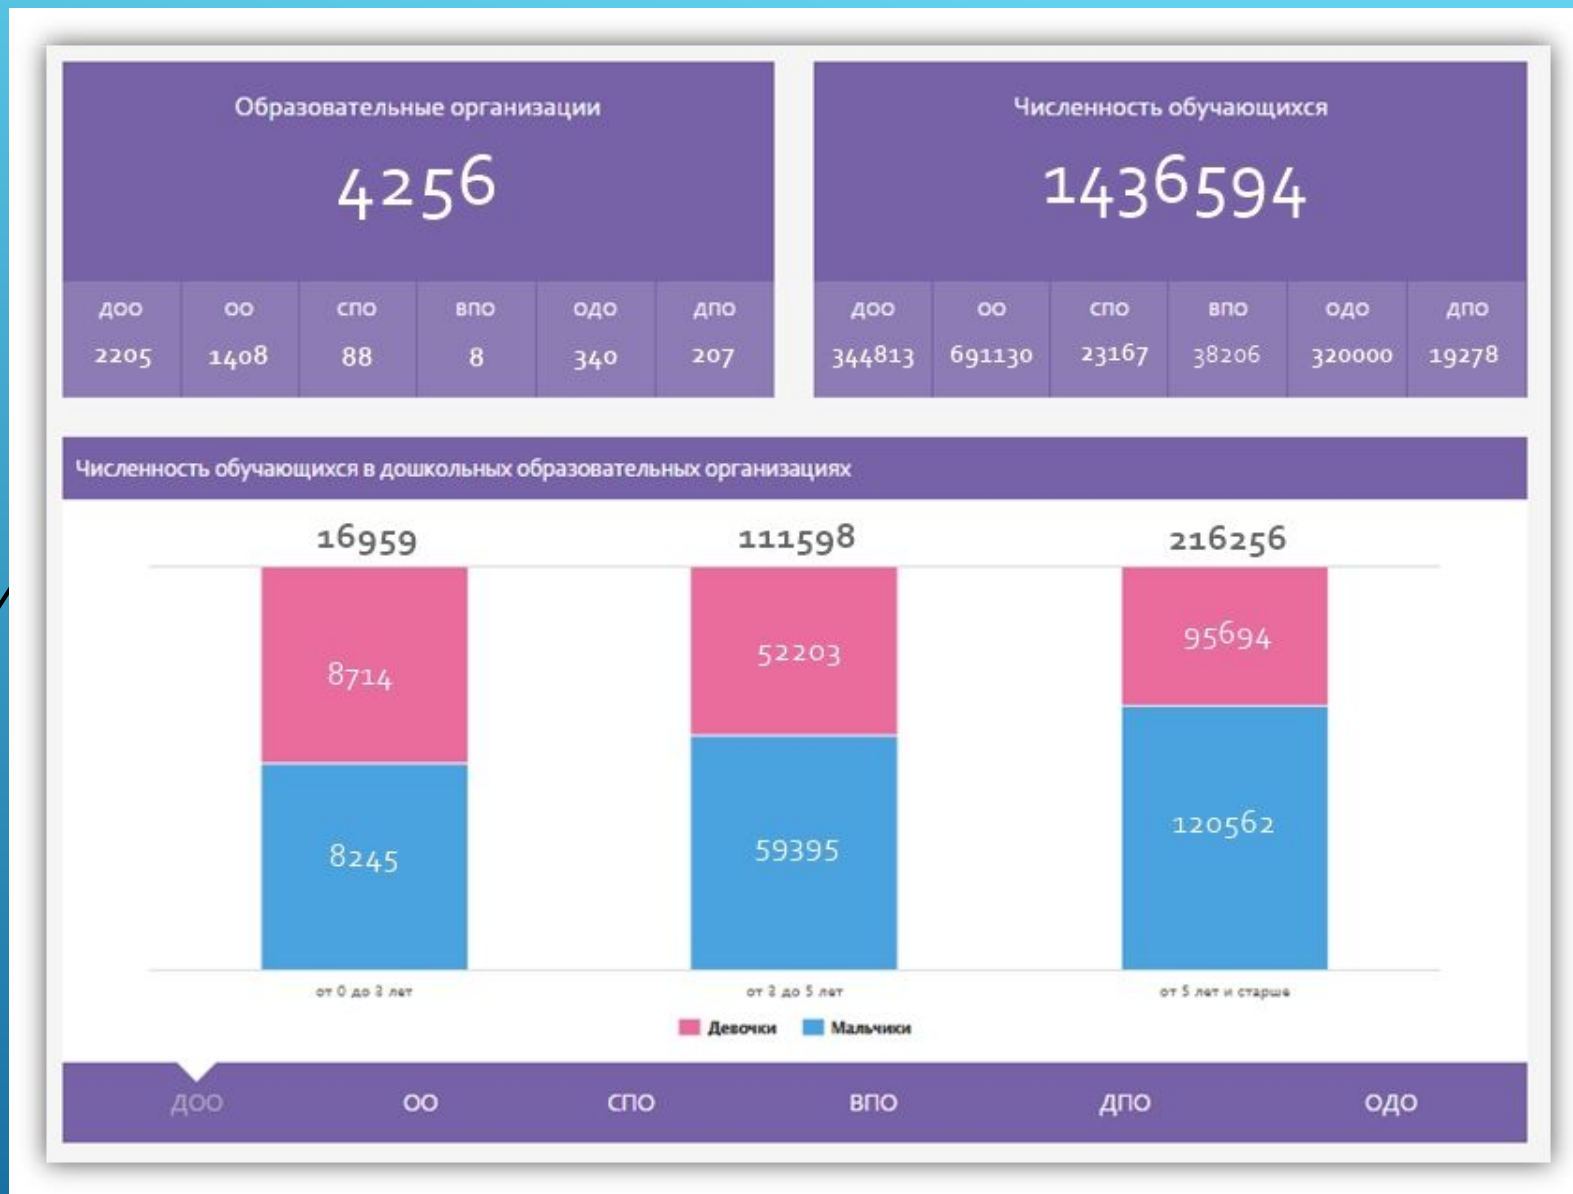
Образовательные организации

4256

| доо | оо | спо | впо | одо | дпо |
|---|---|---|---|---|---|
| 2205 | 1408 | 88 | 8 | 340 | 207 |

Численность обучающихся

1436594

| доо | оо | спо | впо | одо | дпо |
|---|---|---|---|---|---|
| 344813 | 691130 | 23167 | 38206 | 320000 | 19278 |

Численность обучающихся в дошкольных образовательных организациях

16959
8714
8245
от 0 до 3 лет

111598
52203
59395
от 3 до 5 лет

216256
95694
120562
от 5 лет и старше

Девочки Мальчики

доо оо спо впо дпо одо